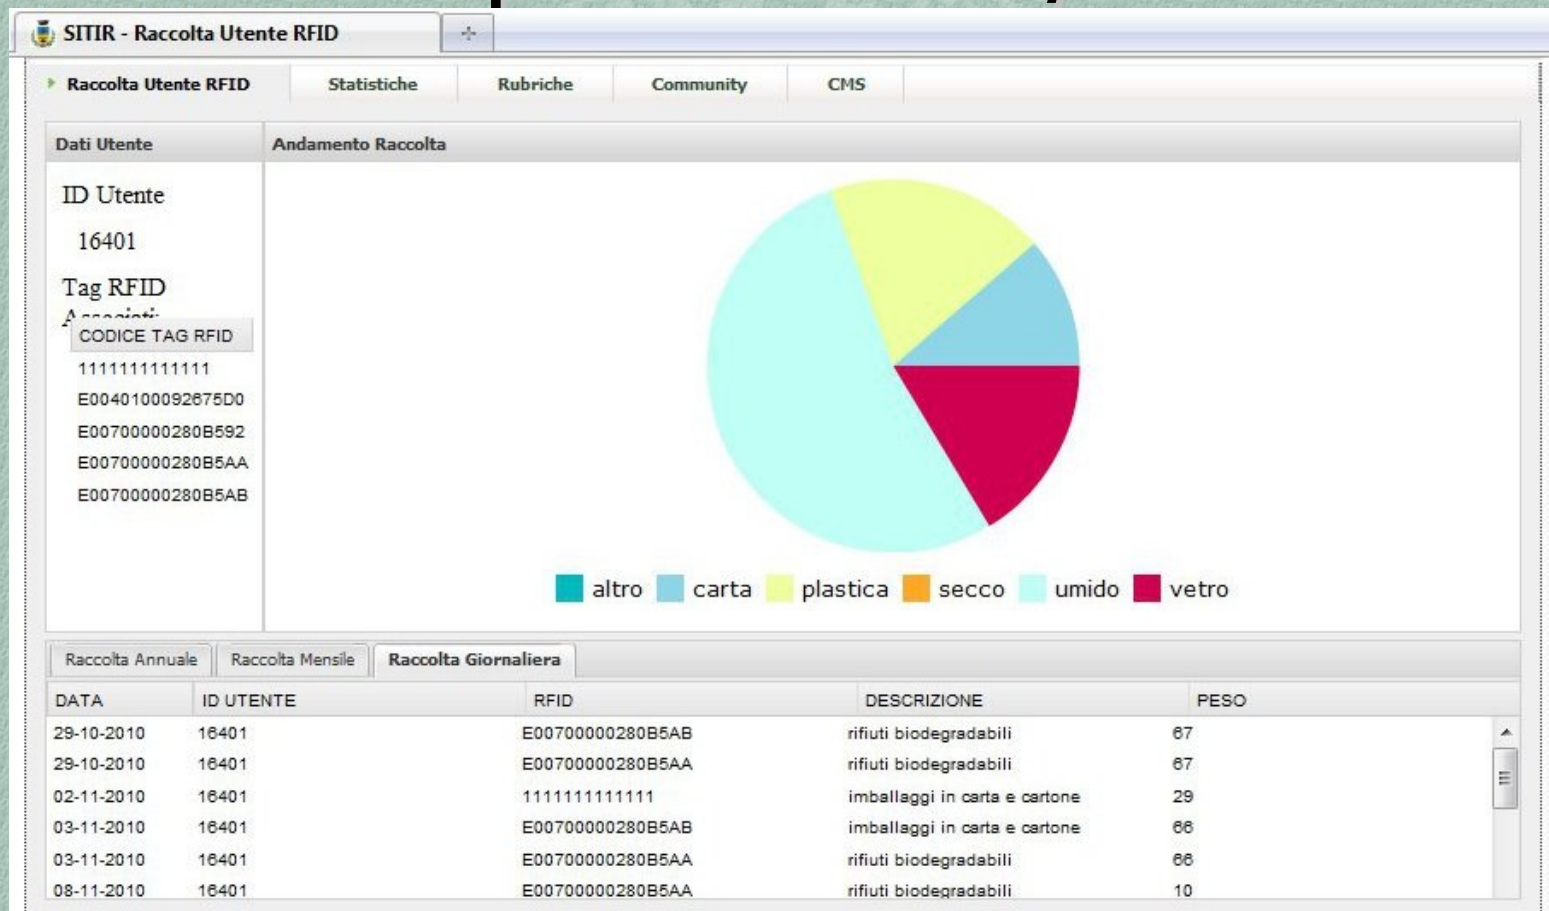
SITIR - Raccolta Utente RFID

Raccolta Utente RFID | Statistiche | Rubriche | Community | CMS

Dati Utente

ID Utente

16401

Tag RFID Associati:

| CODICE TAG RFID |
|---|
| 1111111111111 |
| E0040100092675D0 |
| E00700000280B592 |
| E00700000280B5AA |
| E00700000280B5AB |

Andamento Raccolta

altro carta plastica secco umido vetro

Raccolta Annuale | Raccolta Mensile | Raccolta Giornaliera

| DATA | ID UTENTE | RFID | DESCRIZIONE | PESO |
|---|---|---|---|---|
| 29-10-2010 | 16401 | E00700000280B5AB | rifiuti biodegradabili | 67 |
| 29-10-2010 | 16401 | E00700000280B5AA | rifiuti biodegradabili | 67 |
| 02-11-2010 | 16401 | 1111111111111 | imballaggi in carta e cartone | 29 |
| 03-11-2010 | 16401 | E00700000280B5AB | imballaggi in carta e cartone | 66 |
| 03-11-2010 | 16401 | E00700000280B5AA | rifiuti biodegradabili | 66 |
| 08-11-2010 | 16401 | E00700000280B5AA | rifiuti biodegradabili | 10 |